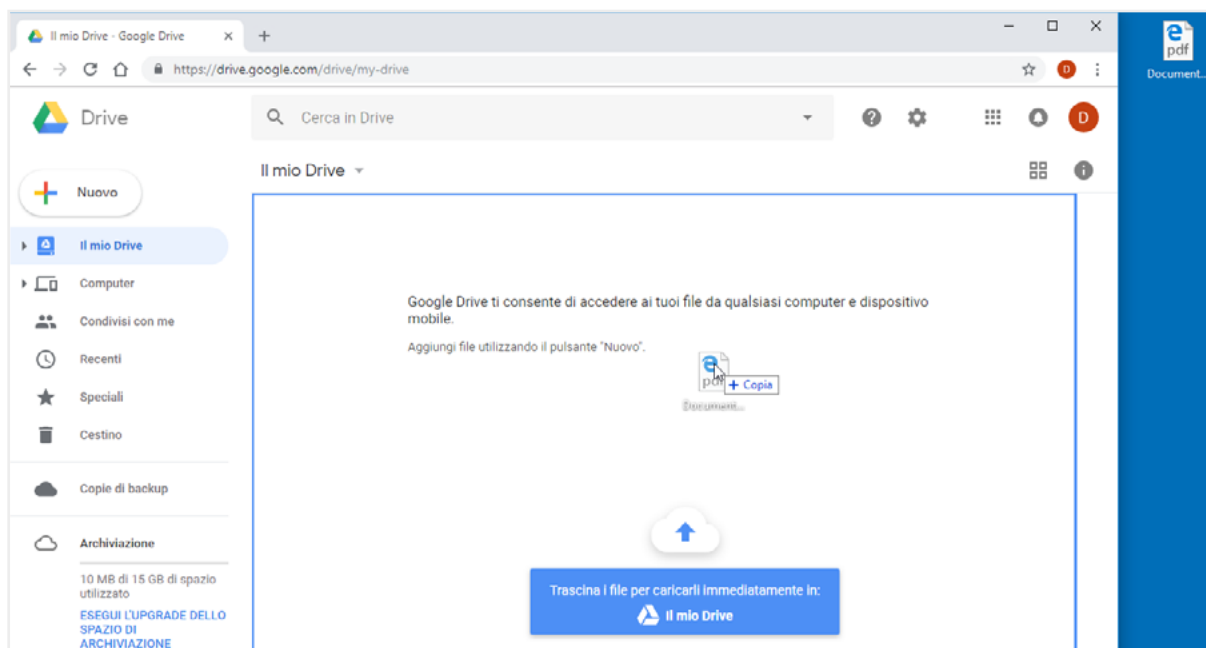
Il mio Drive - Google Drive ×
+
https://drive.google.com/drive/my-drive
D

Drive
Cerca in Drive
D

Il mio Drive

Nuovo
Il mio Drive
Computer
Condivisi con me
Recenti
Speciali
Cestino
Copie di backup
Archiviazione
10 MB di 15 GB di spazio utilizzato
ESEGUI L'UPGRADE DELLO SPAZIO DI ARCHIVIAZIONE

Google Drive ti consente di accedere ai tuoi file da qualsiasi computer e dispositivo mobile.

Aggiungi file utilizzando il pulsante "Nuovo".

pdf
+ Copia
Documenti...

Trascina i file per caricarli immediatamente in:
Il mio Drive

pdf
Document...